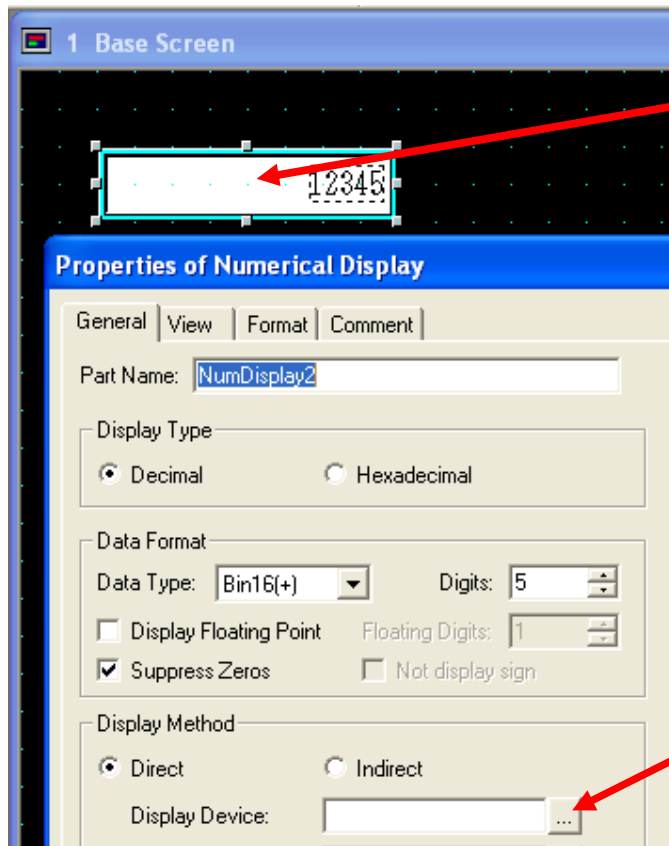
1 Base Screen

12345

Properties of Numerical Display

General | View | Format | Comment

Part Name: NumDisplay2

Display Type

Decimal Hexadecimal

Data Format

Data Type: Bin16(+) Digits: 5

Display Floating Point Floating Digits: 1

Suppress Zeros Not display sign

Display Method

Direct Indirect

Display Device: ...